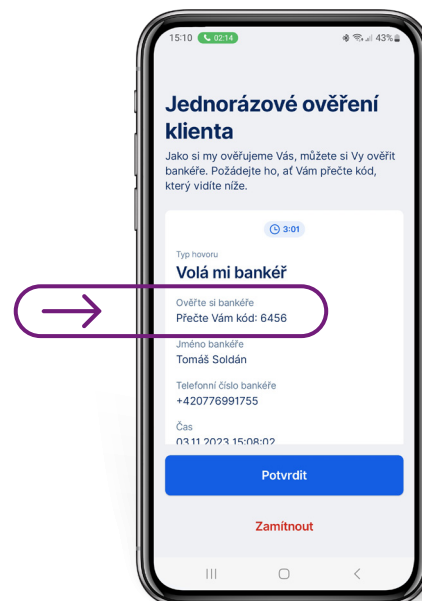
15:10 02:14 43%

Jednorázové ověření klienta

Jako si my ověřujeme Vás, můžete si Vy ověřit bankéře. Požádejte ho, ať Vám přečte kód, který vidíte níže.

3:01

Typ hovoru
Volá mi bankéř

Ověřte si bankéře
Přečte Vám kód: 6456

Jméno bankéře
Tomáš Soldán

Telefonní číslo bankéře
+420776991755

Čas
03.11.2023 15:08:02

Potvrdit

Zamítnout